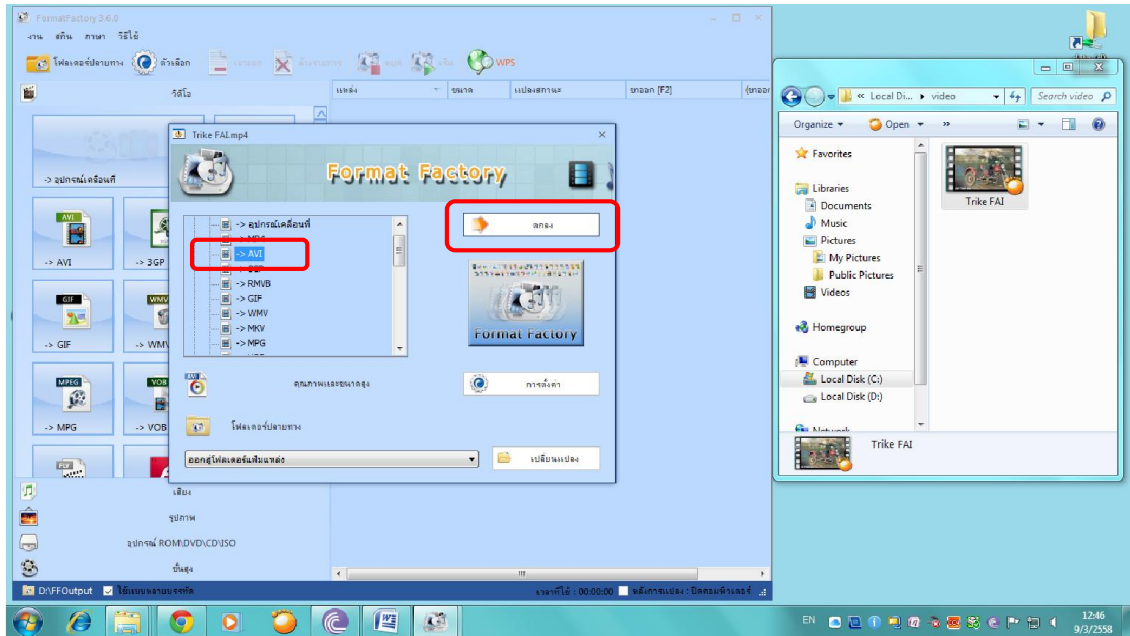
FormatFactory 3.6.0
งาน สกิน ภาษา วิธีใช้
โฟลเดอร์ปลายทาง ตัวเลือก
WPS
วีดีโอ
แหล่ง ขนาด แปลงสถานะ ทดลอง [F2]
-> อุปกรณ์เคลื่อนที่
AVI
-> AVI
-> 3GP
GIF
-> GIF
WMV
-> WMV
MPEG
-> MPG
VOB
-> VOB
Trike FAI.mp4
Format Factory
-> อุปกรณ์เคลื่อนที่
-> AVI
-> RMVB
-> GIF
-> WMV
-> MKV
-> MPG
ตกลง
Format Factory
คุณภาพและขนาดสูง
การตั้งค่า
โฟลเดอร์ปลายทาง
ออกสู่โฟลเดอร์แฟ้มแหล่ง
เปลี่ยนแปลง
เสียง
รูปภาพ
อุปกรณ์ ROM\DVD\CD\ISO
ขั้นสูง
D:\FFOutput ใช้แบบหลายเธรด
เวลาที่ใช้ : 00:00:00 หลังการแปลง : ปิดคอมพิวเตอร์
« Local Di... ▸ video
Search video
Organize ▾ Open ▾ »
Favorites
Libraries
Documents
Music
Pictures
My Pictures
Public Pictures
Videos
Homegroup
Computer
Local Disk (C:)
Local Disk (D:)
Trike FAI
Trike FAI
EN
12:46
9/3/2558